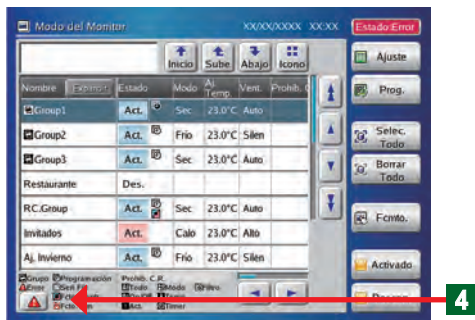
Modo del Monitor XX/XX/XXXX XX:XX Estado:Error

Inicio Sube Abajo Icono

Ajuste

Prog.

Selec. Todo

Borrar Todo

Fcnto.

Activado

Desac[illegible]

| Nombre Expand | Estado | | Modo | Al Temp | Vent. | Prohib. C |
|---|---|---|---|---|---|---|
| Group1 | Act. | | Sec | 23.0°C | Auto | |
| Group2 | Act. | | Frio | 23.0°C | Silen | |
| Group3 | Act. | | Sec | 23.0°C | Auto | |
| Restaurante | Des. | | | | | |
| RC.Group | Act. | | Sec | 23.0°C | Auto | |
| Invitados | Act. | | Calo | 23.0°C | Alto | |
| Aj. Invierno | Act. | | Frio | 23.0°C | Silen | |

Grupo Programación Prohib. C.R.
Error Self Fil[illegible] Todo Modo Filtro
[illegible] On/Off Temp.
Filtro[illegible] Act. Timer

4